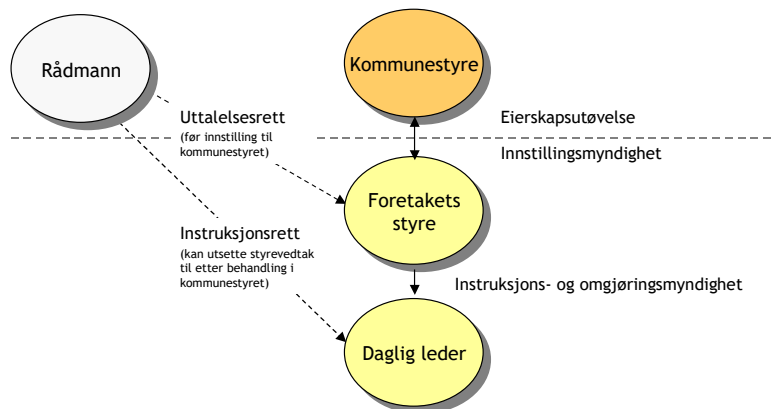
Rådmann

Kommunestyre

Uttalelsesrett
(før innstilling til kommunestyret)

Eierskapsutøvelse

Innstillingsmyndighet

Foretakets styre

Instruksjonsrett
(kan utsette styrevedtak til etter behandling i kommunestyret)

Instruksjons- og omgjøringsmyndighet

Daglig leder